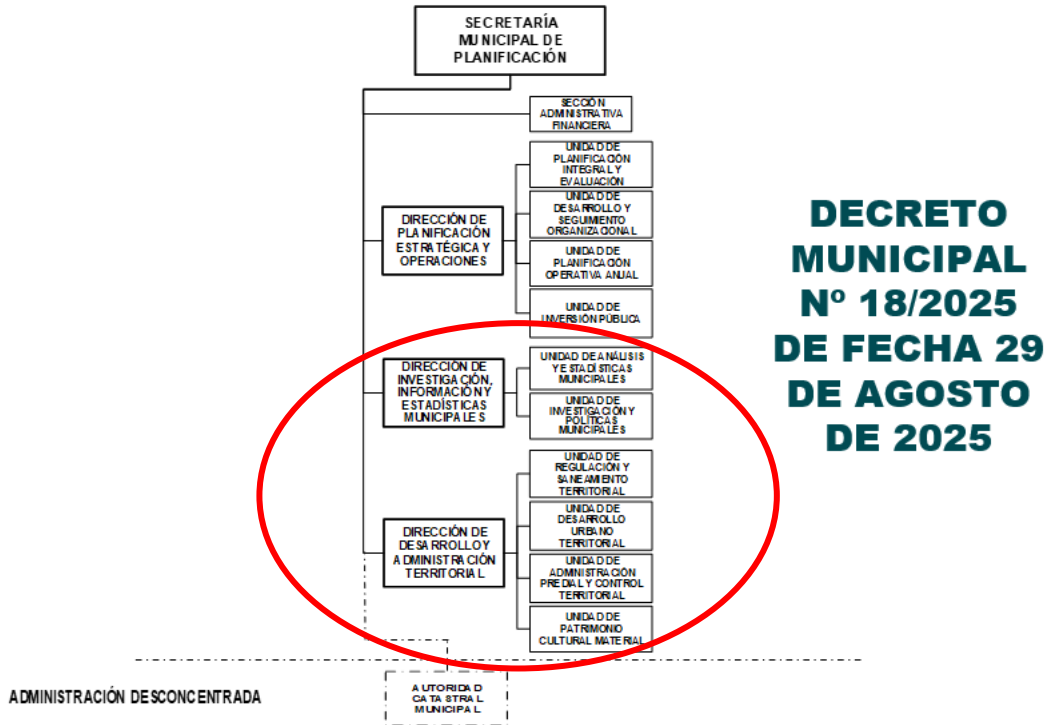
SECRETARÍA MUNICIPAL DE PLANIFICACIÓN

SECCIÓN ADMINISTRATIVA FINANCIERA

DIRECCIÓN DE PLANIFICACIÓN ESTRATÉGICA Y OPERACIONES

UNIDAD DE PLANIFICACIÓN INTEGRAL Y EVALUACIÓN

UNIDAD DE DESARROLLO Y SEGUIMIENTO ORGANIZACIONAL

UNIDAD DE PLANIFICACIÓN OPERATIVA ANUAL

UNIDAD DE INVERSIÓN PÚBLICA

DIRECCIÓN DE INVESTIGACIÓN, INFORMACIÓN Y ESTADÍSTICAS MUNICIPALES

UNIDAD DE ANÁLISIS Y ESTADÍSTICAS MUNICIPALES

UNIDAD DE INVESTIGACIÓN Y POLÍTICAS MUNICIPALES

DIRECCIÓN DE DESARROLLO Y ADMINISTRACIÓN TERRITORIAL

UNIDAD DE REGULACIÓN Y SANEAMIENTO TERRITORIAL

UNIDAD DE DESARROLLO URBANO TERRITORIAL

UNIDAD DE ADMINISTRACIÓN PREDIAL Y CONTROL TERRITORIAL

UNIDAD DE PATRIMONIO CULTURAL MATERIAL

ADMINISTRACIÓN DESCONCENTRADA

AUTORIDAD CATASTRAL MUNICIPAL

DECRETO MUNICIPAL Nº 18/2025 DE FECHA 29 DE AGOSTO DE 2025